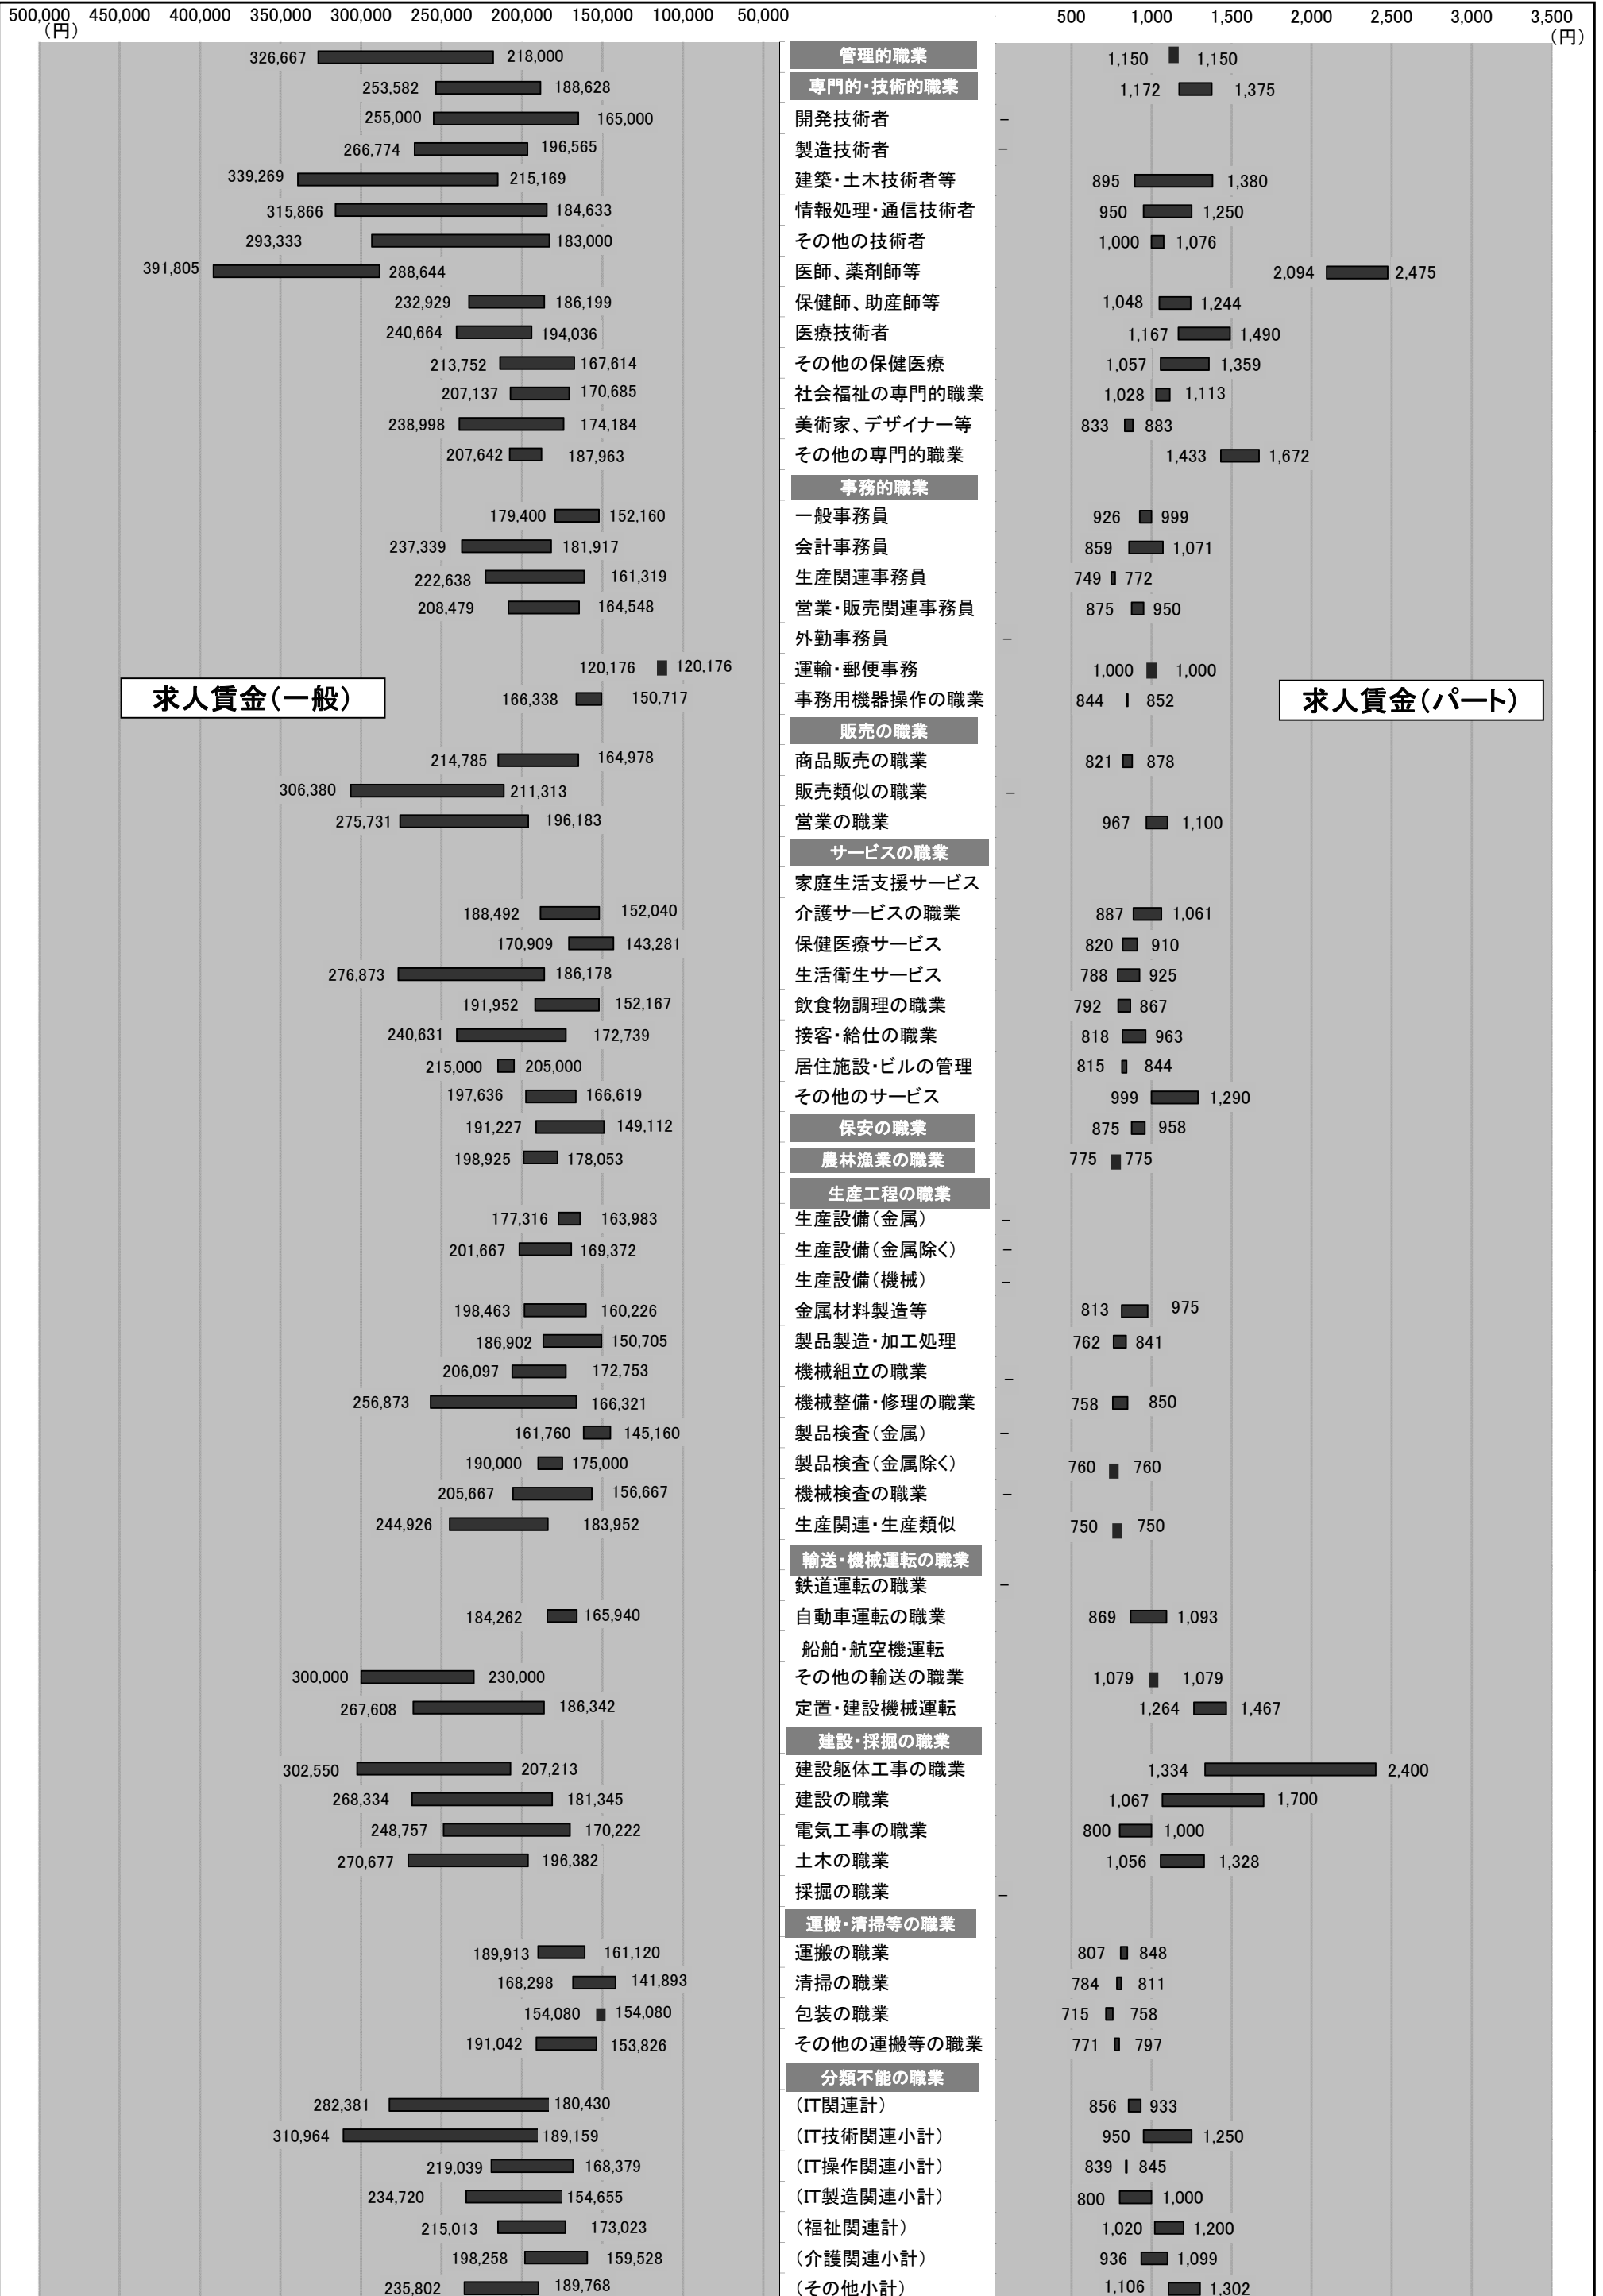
500,000 450,000 400,000 350,000 300,000 250,000 200,000 150,000 100,000 50,000
（円）

500 1,000 1,500 2,000 2,500 3,000 3,500
（円）

求人賃金（一般）

求人賃金（パート）

| 一般（上限） | 一般（下限） | 職業 | パート（下限） | パート（上限） |
|---|---|---|---|---|
| 326,667 | 218,000 | 管理的職業 | 1,150 | 1,150 |
| 253,582 | 188,628 | 専門的･技術的職業 | 1,172 | 1,375 |
| 255,000 | 165,000 | 開発技術者 | – | |
| 266,774 | 196,565 | 製造技術者 | – | |
| 339,269 | 215,169 | 建築･土木技術者等 | 895 | 1,380 |
| 315,866 | 184,633 | 情報処理･通信技術者 | 950 | 1,250 |
| 293,333 | 183,000 | その他の技術者 | 1,000 | 1,076 |
| 391,805 | 288,644 | 医師、薬剤師等 | 2,094 | 2,475 |
| 232,929 | 186,199 | 保健師、助産師等 | 1,048 | 1,244 |
| 240,664 | 194,036 | 医療技術者 | 1,167 | 1,490 |
| 213,752 | 167,614 | その他の保健医療 | 1,057 | 1,359 |
| 207,137 | 170,685 | 社会福祉の専門的職業 | 1,028 | 1,113 |
| 238,998 | 174,184 | 美術家、デザイナー等 | 833 | 883 |
| 207,642 | 187,963 | その他の専門的職業 | 1,433 | 1,672 |
| | | 事務的職業 | | |
| 179,400 | 152,160 | 一般事務員 | 926 | 999 |
| 237,339 | 181,917 | 会計事務員 | 859 | 1,071 |
| 222,638 | 161,319 | 生産関連事務員 | 749 | 772 |
| 208,479 | 164,548 | 営業･販売関連事務員 | 875 | 950 |
| | | 外勤事務員 | – | |
| 120,176 | 120,176 | 運輸･郵便事務 | 1,000 | 1,000 |
| 166,338 | 150,717 | 事務用機器操作の職業 | 844 | 852 |
| | | 販売の職業 | | |
| 214,785 | 164,978 | 商品販売の職業 | 821 | 878 |
| 306,380 | 211,313 | 販売類似の職業 | – | |
| 275,731 | 196,183 | 営業の職業 | 967 | 1,100 |
| | | サービスの職業 | | |
| | | 家庭生活支援サービス | | |
| 188,492 | 152,040 | 介護サービスの職業 | 887 | 1,061 |
| 170,909 | 143,281 | 保健医療サービス | 820 | 910 |
| 276,873 | 186,178 | 生活衛生サービス | 788 | 925 |
| 191,952 | 152,167 | 飲食物調理の職業 | 792 | 867 |
| 240,631 | 172,739 | 接客･給仕の職業 | 818 | 963 |
| 215,000 | 205,000 | 居住施設･ビルの管理 | 815 | 844 |
| 197,636 | 166,619 | その他のサービス | 999 | 1,290 |
| 191,227 | 149,112 | 保安の職業 | 875 | 958 |
| 198,925 | 178,053 | 農林漁業の職業 | 775 | 775 |
| | | 生産工程の職業 | | |
| 177,316 | 163,983 | 生産設備（金属） | – | |
| 201,667 | 169,372 | 生産設備（金属除く） | – | |
| | | 生産設備（機械） | – | |
| 198,463 | 160,226 | 金属材料製造等 | 813 | 975 |
| 186,902 | 150,705 | 製品製造･加工処理 | 762 | 841 |
| 206,097 | 172,753 | 機械組立の職業 | – | |
| 256,873 | 166,321 | 機械整備･修理の職業 | 758 | 850 |
| 161,760 | 145,160 | 製品検査（金属） | – | |
| 190,000 | 175,000 | 製品検査（金属除く） | 760 | 760 |
| 205,667 | 156,667 | 機械検査の職業 | – | |
| 244,926 | 183,952 | 生産関連･生産類似 | 750 | 750 |
| | | 輸送･機械運転の職業 | | |
| | | 鉄道運転の職業 | – | |
| 184,262 | 165,940 | 自動車運転の職業 | 869 | 1,093 |
| | | 船舶･航空機運転 | | |
| 300,000 | 230,000 | その他の輸送の職業 | 1,079 | 1,079 |
| 267,608 | 186,342 | 定置･建設機械運転 | 1,264 | 1,467 |
| | | 建設･採掘の職業 | | |
| 302,550 | 207,213 | 建設躯体工事の職業 | 1,334 | 2,400 |
| 268,334 | 181,345 | 建設の職業 | 1,067 | 1,700 |
| 248,757 | 170,222 | 電気工事の職業 | 800 | 1,000 |
| 270,677 | 196,382 | 土木の職業 | 1,056 | 1,328 |
| | | 採掘の職業 | – | |
| | | 運搬･清掃等の職業 | | |
| 189,913 | 161,120 | 運搬の職業 | 807 | 848 |
| 168,298 | 141,893 | 清掃の職業 | 784 | 811 |
| 154,080 | 154,080 | 包装の職業 | 715 | 758 |
| 191,042 | 153,826 | その他の運搬等の職業 | 771 | 797 |
| | | 分類不能の職業 | | |
| 282,381 | 180,430 | （IT関連計） | 856 | 933 |
| 310,964 | 189,159 | （IT技術関連小計） | 950 | 1,250 |
| 219,039 | 168,379 | （IT操作関連小計） | 839 | 845 |
| 234,720 | 154,655 | （IT製造関連小計） | 800 | 1,000 |
| 215,013 | 173,023 | （福祉関連計） | 1,020 | 1,200 |
| 198,258 | 159,528 | （介護関連小計） | 936 | 1,099 |
| 235,802 | 189,768 | （その他小計） | 1,106 | 1,302 |